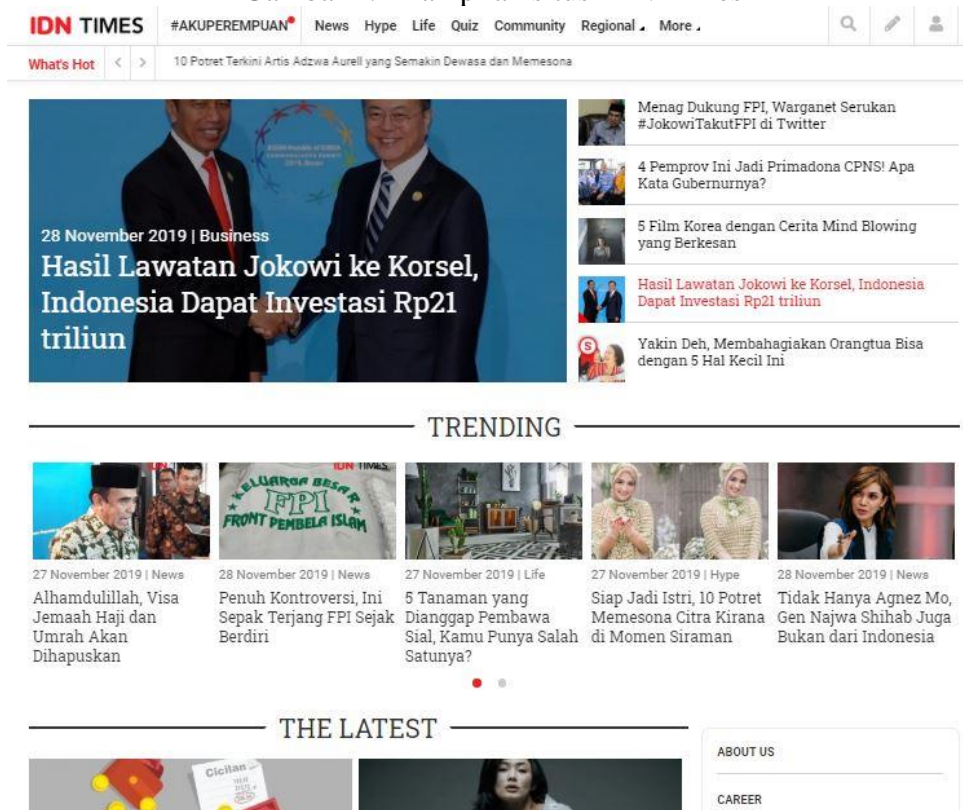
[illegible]

IDN TIMES #AKUPEREMPUAN News Hype Life Quiz Community Regional More

What's Hot 10 Potret Terkini Artis Adzwa Aurell yang Semakin Dewasa dan Memesona

28 November 2019 | Business
Hasil Lawatan Jokowi ke Korsel, Indonesia Dapat Investasi Rp21 triliun

Menag Dukung FPI, Warganet Serukan #JokowiTakutFPI di Twitter

4 Pemprov Ini Jadi Primadona CPNS! Apa Kata Gubernurnya?

5 Film Korea dengan Cerita Mind Blowing yang Berkesan

Hasil Lawatan Jokowi ke Korsel, Indonesia Dapat Investasi Rp21 triliun

Yakin Deh, Membahagiakan Orangtua Bisa dengan 5 Hal Kecil Ini

TRENDING

27 November 2019 | News
Alhamdulillah, Visa Jemaah Haji dan Umrah Akan Dihapuskan

KELUARGA BESAR FPI FRONT PEMBELA ISLAM
IDN TIMES
28 November 2019 | News
Penuh Kontroversi, Ini Sepak Terjang FPI Sejak Berdiri

27 November 2019 | Life
5 Tanaman yang Dianggap Pembawa Sial, Kamu Punya Salah Satunya?

27 November 2019 | Hype
Siap Jadi Istri, 10 Potret Memesona Citra Kirana di Momen Siraman

28 November 2019 | News
Tidak Hanya Agnez Mo, Gen Najwa Shihab Juga Bukan dari Indonesia

THE LATEST

Cicilan

ABOUT US

CAREER